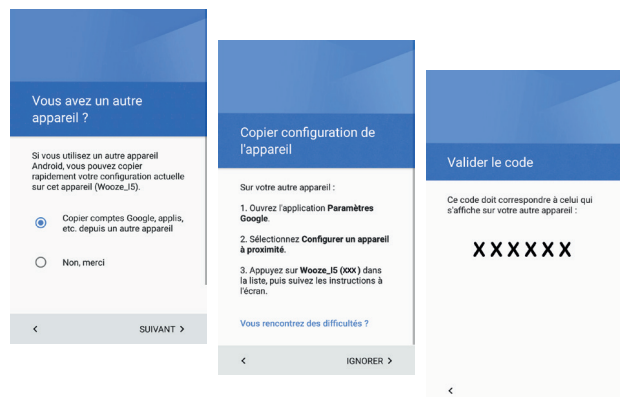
Vous avez un autre appareil ?

Si vous utilisez un autre appareil Android, vous pouvez copier rapidement votre configuration actuelle sur cet appareil (Wooze_I5).

Copier comptes Google, applis, etc. depuis un autre appareil

Non, merci

<

SUIVANT >

Copier configuration de l'appareil

Sur votre autre appareil :

1. Ouvrez l'application Paramètres Google.

2. Sélectionnez Configurer un appareil à proximité.

3. Appuyez sur Wooze_I5 (XXX) dans la liste, puis suivez les instructions à l'écran.

Vous rencontrez des difficultés ?

<

IGNORER >

Valider le code

Ce code doit correspondre à celui qui s'affiche sur votre autre appareil :

XXXXXX

<